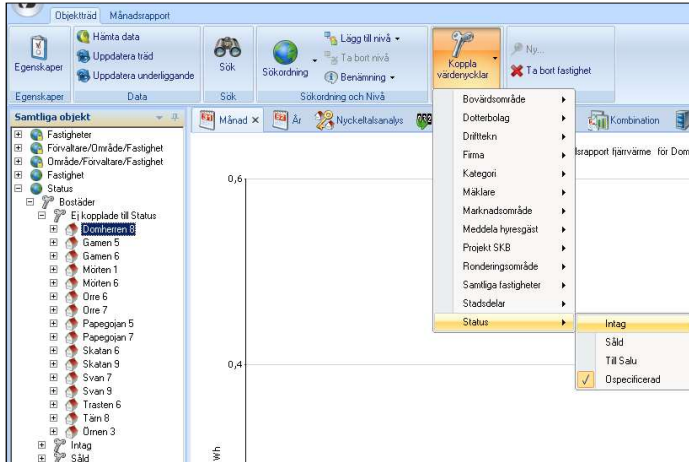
Objektträd Månadsrapport

Egenskaper
Hämta data
Uppdatera träd
Uppdatera underliggande
Sök
Sökordning
Lägg till nivå
Ta bort nivå
Benämning
Koppla värdenycklar
Ny...
Ta bort fastighet

Egenskaper Data Sök Sökordning och Nivå

Samtliga objekt
Fastigheter
Förvaltare/Område/Fastighet
Område/Förvaltare/Fastighet
Fastighet
Status
Bostäder
Ej kopplade till Status
Domherren 8
Gamen 5
Gamen 6
Mörten 1
Mörten 6
Orre 6
Orre 7
Papegojan 5
Papegojan 7
Skatan 6
Skatan 9
Svan 7
Svan 9
Trasten 6
Tärn 8
Örnen 3
Intag
Såld

Månad × År Nyckeltalsanalys Kombination

srapport fjärrvärme för Dom

0,6
0,4
Wh

Bovärdsområde
Dotterbolag
Drifttekn
Firma
Kategori
Mäklare
Marknadsområde
Meddela hyresgäst
Projekt SKB
Ronderingsområde
Samtliga fastigheter
Stadsdelar
Status

Intag
Såld
Till Salu
Ospecificerad